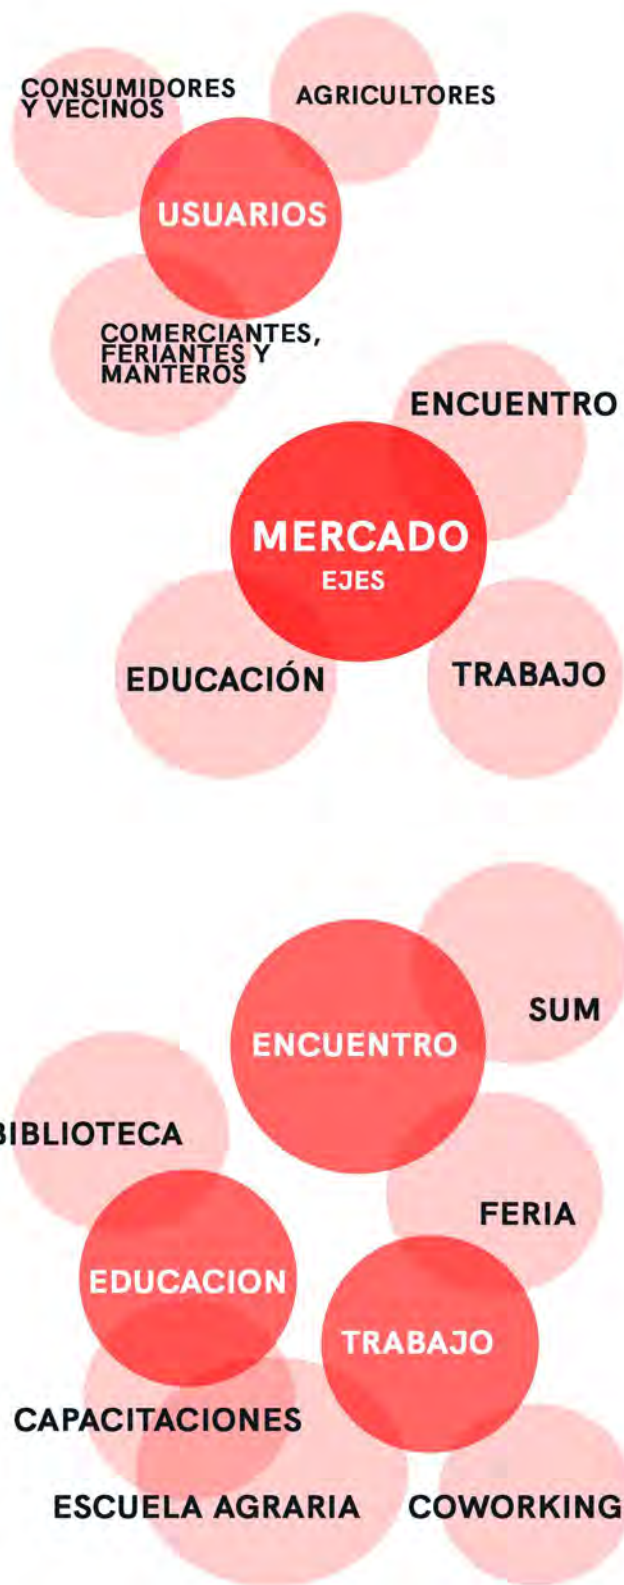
CONSUMIDORES Y VECINOS

AGRICULTORES

USUARIOS

COMERCIANTES, FERIANTES Y MANTEROS

ENCUENTRO

MERCADO
EJES

EDUCACIÓN

TRABAJO

ENCUENTRO

SUM

BIBLIOTECA

FERIA

EDUCACION

TRABAJO

CAPACITACIONES

ESCUELA AGRARIA

COWORKING